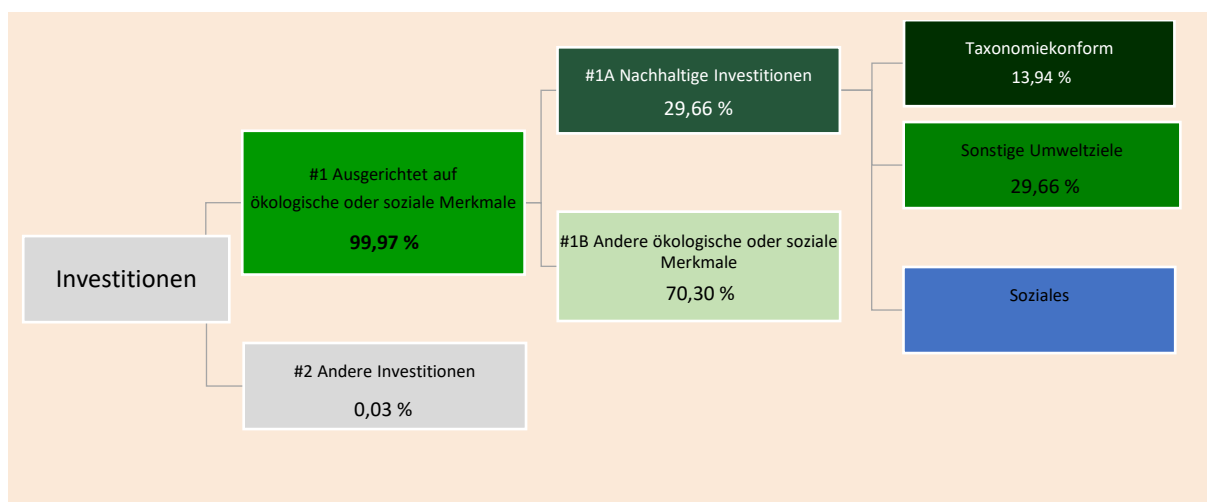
Investitionen

#1 Ausgerichtet auf ökologische oder soziale Merkmale

**99,97 %**

#2 Andere Investitionen

0,03 %

#1A Nachhaltige Investitionen

29,66 %

#1B Andere ökologische oder soziale Merkmale

70,30 %

Taxonomiekonform

13,94 %

Sonstige Umweltziele

29,66 %

Soziales